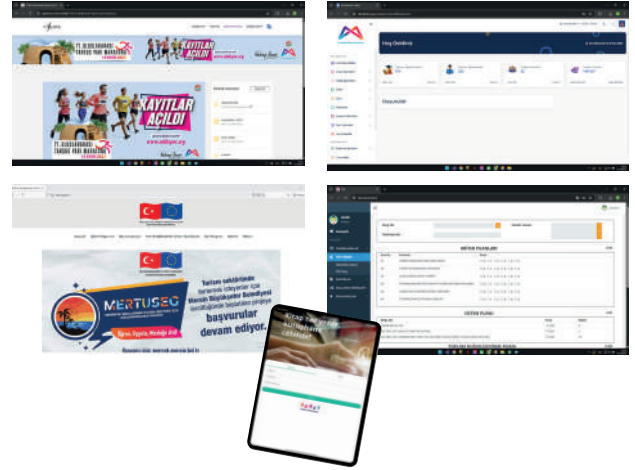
11. ULUSLARARASI TARSUS YARI MARATONU

KAYITLAR AÇILDI

www.atleyon.org

KAYITLAR AÇILDI

11. ULUSLARARASI TARSUS YARI MARATONU

www.atleyon.org

Hoş Geldiniz

Duyurular

MERTUSEG

Turizm sektöründe yenilikçi fikirleri için Mersin Büyükşehir Belediyesi tarafından başvurular devam ediyor.

başvurular devam ediyor.

DERS PLANLARI

ÇEVRİM PLANI

Kitap hakkında kütüphaneye katılabilirsiniz